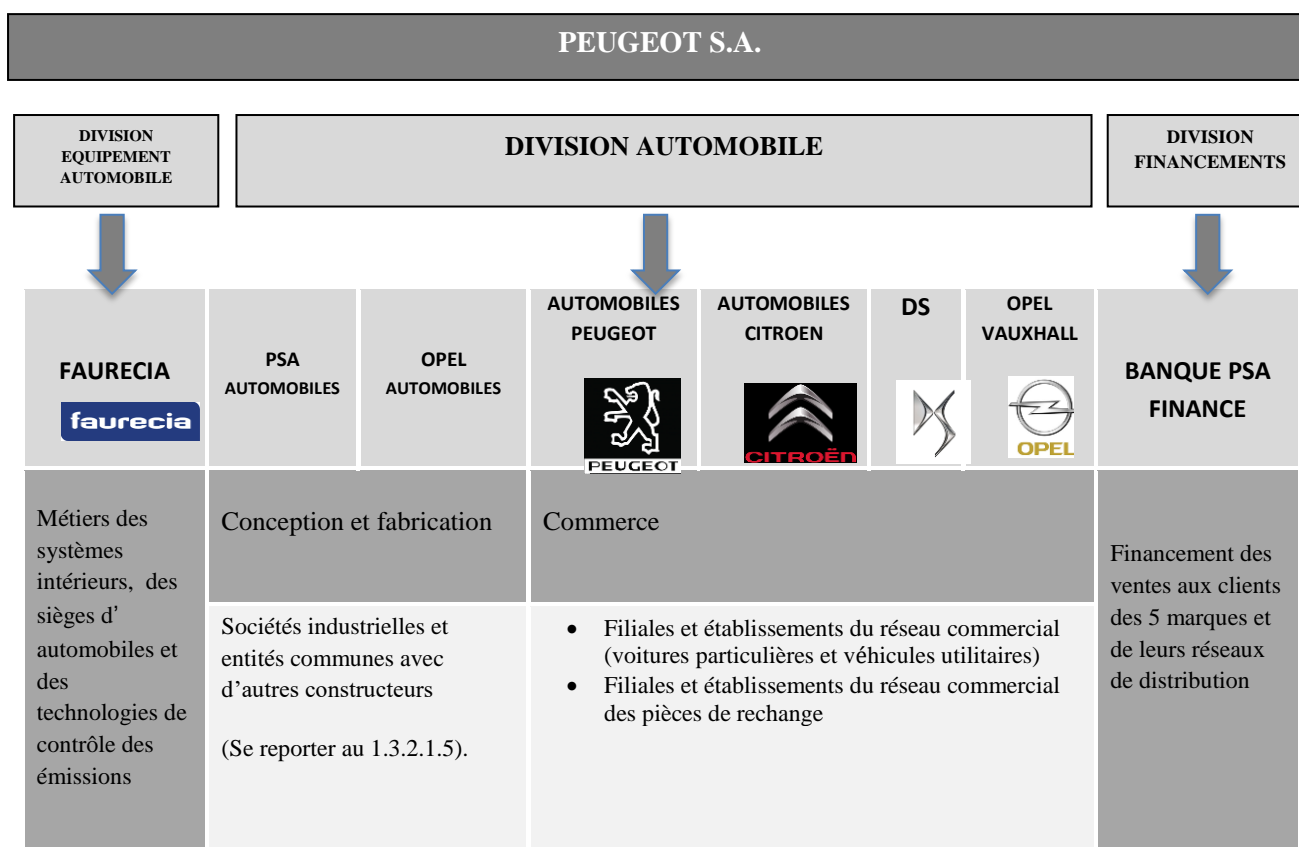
PEUGEOT S.A.

DIVISION EQUIPEMENT AUTOMOBILE

DIVISION AUTOMOBILE

DIVISION FINANCEMENTS

FAURECIA

faurecia

PSA AUTOMOBILES

OPEL AUTOMOBILES

AUTOMOBILES PEUGEOT

PEUGEOT

AUTOMOBILES CITROEN

CITROËN

DS

OPEL VAUXHALL

OPEL

BANQUE PSA FINANCE

Métiers des systèmes intérieurs, des sièges d' automobiles et des technologies de contrôle des émissions

Conception et fabrication

Sociétés industrielles et entités communes avec d'autres constructeurs

(Se reporter au 1.3.2.1.5).

Commerce

• Filiales et établissements du réseau commercial (voitures particulières et véhicules utilitaires)
• Filiales et établissements du réseau commercial des pièces de rechange

Financement des ventes aux clients des 5 marques et de leurs réseaux de distribution